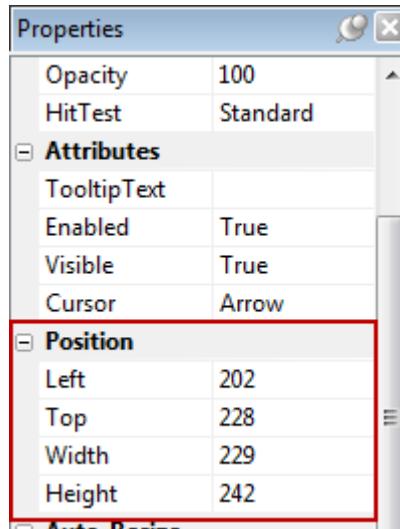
Properties

| | |
|---|---|
| Opacity | 100 |
| HitTest | Standard |

⊟ Attributes

| | |
|---|---|
| TooltipText | |
| Enabled | True |
| Visible | True |
| Cursor | Arrow |

⊟ Position

| | |
|---|---|
| Left | 202 |
| Top | 228 |
| Width | 229 |
| Height | 242 |

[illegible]